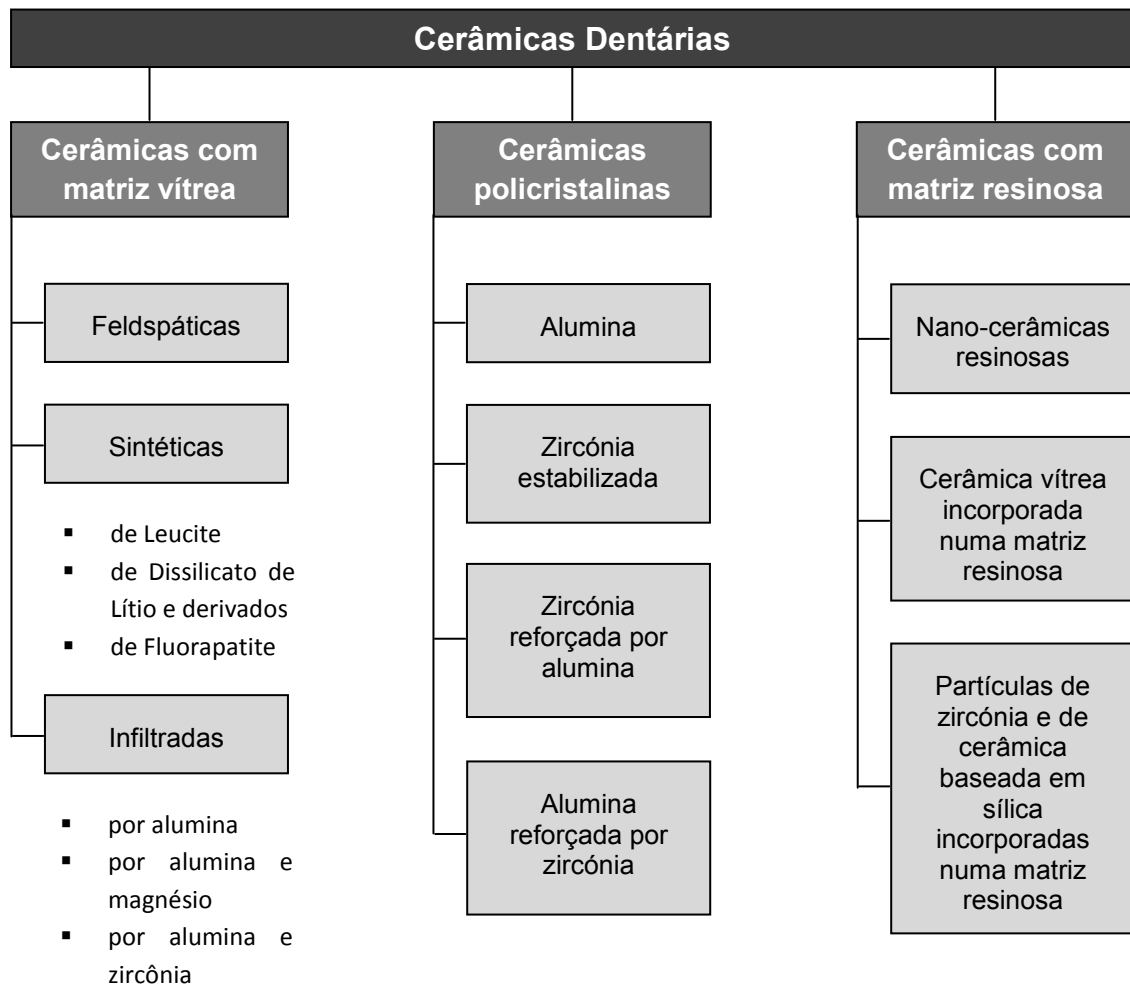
Cerâmicas Dentárias

Cerâmicas com matriz vítrea

Feldspáticas

Sintéticas

- de Leucite
- de Dissilicato de Lítio e derivados
- de Fluorapatite

Infiltradas

- por alumina
- por alumina e magnésio
- por alumina e zircônia

Cerâmicas policristalinas

Alumina

Zircónia estabilizada

Zircónia reforçada por alumina

Alumina reforçada por zircónia

Cerâmicas com matriz resinosa

Nano-cerâmicas resinosas

Cerâmica vítrea incorporada numa matriz resinosa

Partículas de zircónia e de cerâmica baseada em sílica incorporadas numa matriz resinosa